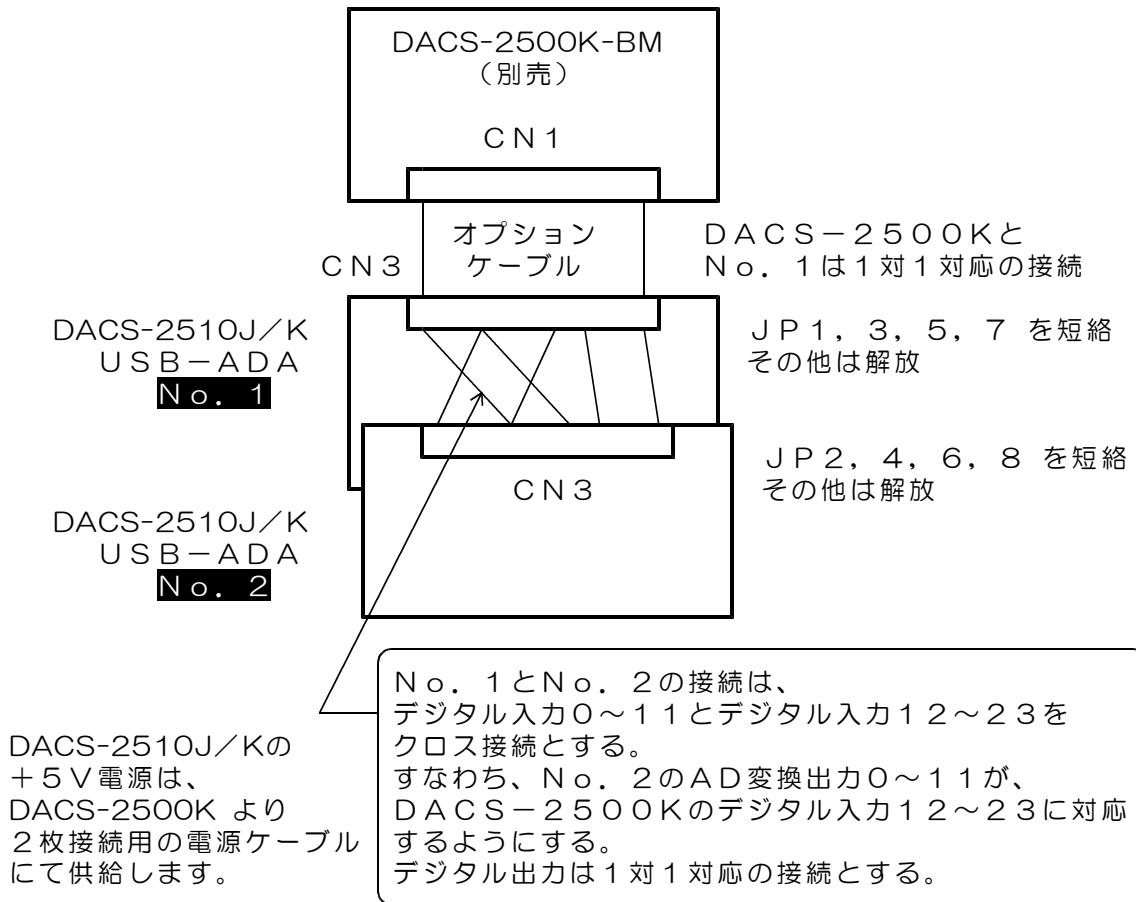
DACS-2500K-BM
（別売）
CN1

オプション
ケーブル

CN3

DACS－2500Kと
No．1は1対1対応の接続

DACS-2510J／K
USB－ADA
No．1

JP1，3，5，7 を短絡
その他は解放

CN3

JP2，4，6，8 を短絡
その他は解放

DACS-2510J／K
USB－ADA
No．2

No．1とNo．2の接続は、
デジタル入力0～11とデジタル入力12～23を
クロス接続とする。
すなわち、No．2のAD変換出力0～11が、
DACS－2500Kのデジタル入力12～23に対応するようにする。
デジタル出力は1対1対応の接続とする。

DACS-2510J／Kの
＋5V電源は、
DACS-2500K より
2枚接続用の電源ケーブル
にて供給します。